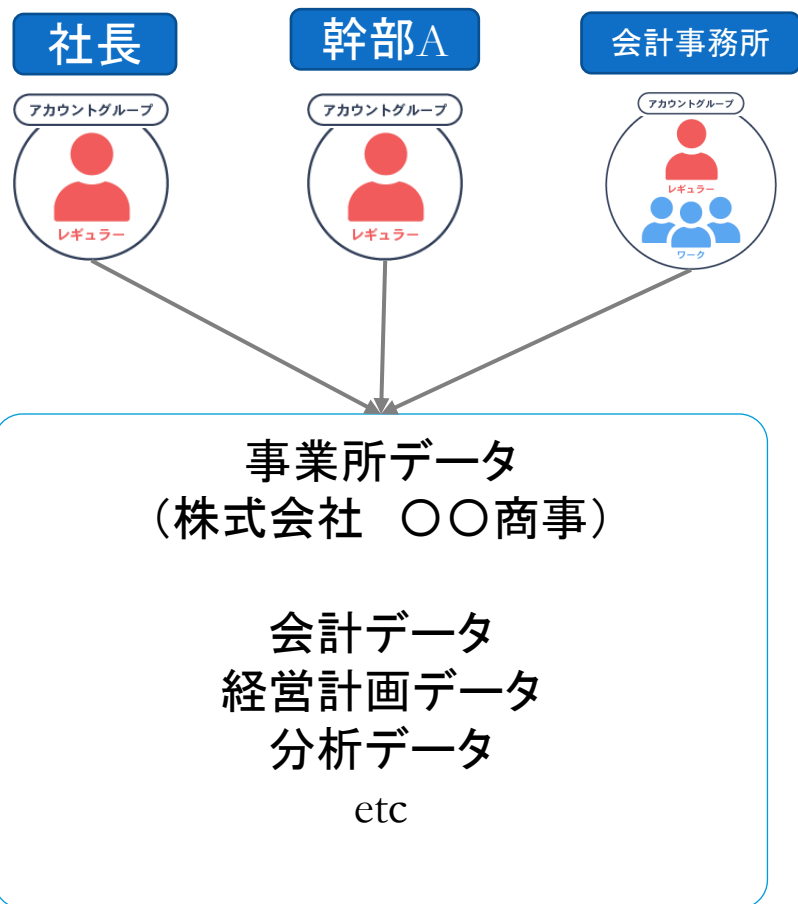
社長

アカウントグループ

レギュラー

幹部A

アカウントグループ

レギュラー

会計事務所

アカウントグループ

レギュラー

ワーク

事業所データ
（株式会社　〇〇商事）

会計データ
経営計画データ
分析データ
etc